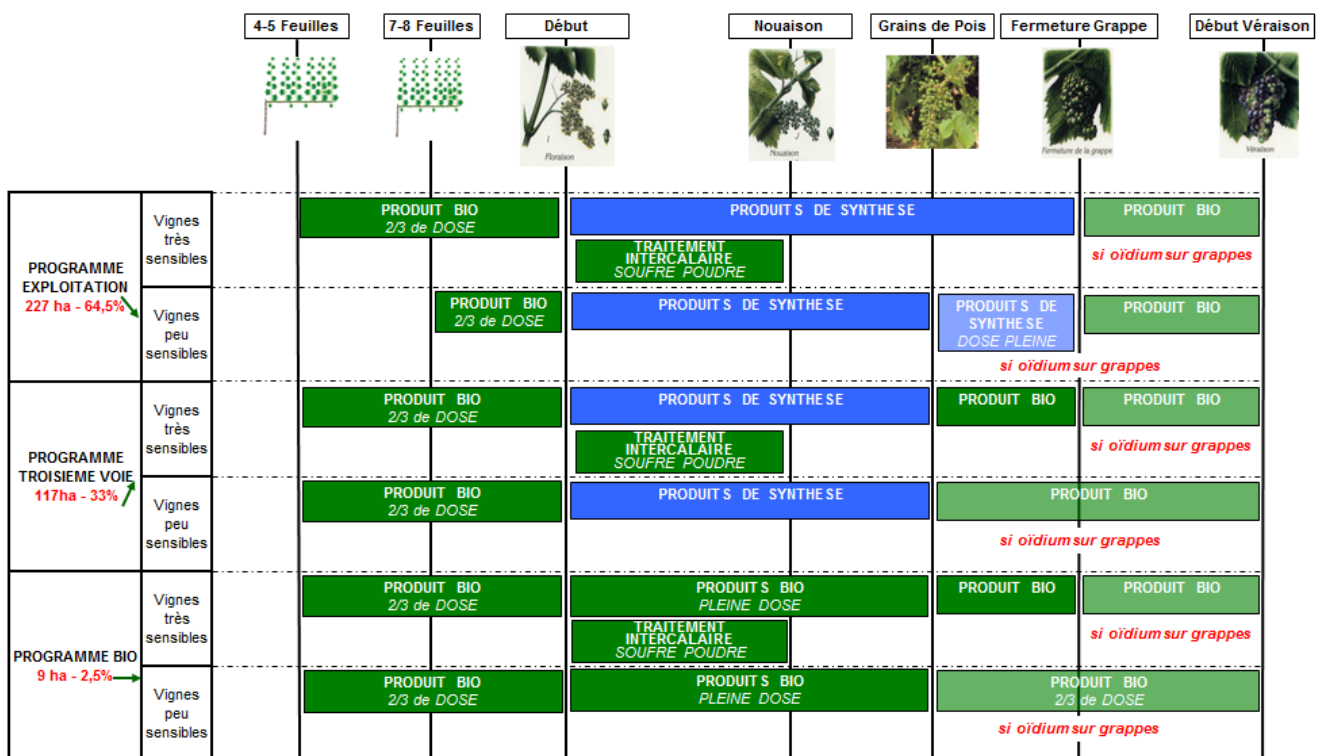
4-5 Feuilles | 7-8 Feuilles | Début | Nouaison | Grains de Pois | Fermeture Grappe | Début Véraison

Floraison

Nouaison

Fermeture de la grappe

Véraison

PROGRAMME EXPLOITATION
227 ha - 64,5%

Vignes très sensibles
PRODUIT BIO
2/3 de DOSE
PRODUITS DE SYNTHESE
PRODUIT BIO
TRAITEMENT INTERCALAIRE
SOUFRE POUDRE
si oïdium sur grappes

Vignes peu sensibles
PRODUIT BIO
2/3 de DOSE
PRODUITS DE SYNTHESE
PRODUITS DE SYNTHESE
DOSE PLEINE
PRODUIT BIO
si oïdium sur grappes

PROGRAMME TROISIEME VOIE
117ha - 33%

Vignes très sensibles
PRODUIT BIO
2/3 de DOSE
PRODUITS DE SYNTHESE
PRODUIT BIO
PRODUIT BIO
TRAITEMENT INTERCALAIRE
SOUFRE POUDRE
si oïdium sur grappes

Vignes peu sensibles
PRODUIT BIO
2/3 de DOSE
PRODUITS DE SYNTHESE
PRODUIT BIO
si oïdium sur grappes

PROGRAMME BIO
9 ha - 2,5%

Vignes très sensibles
PRODUIT BIO
2/3 de DOSE
PRODUITS BIO
PLEINE DOSE
PRODUIT BIO
PRODUIT BIO
TRAITEMENT INTERCALAIRE
SOUFRE POUDRE
si oïdium sur grappes

Vignes peu sensibles
PRODUIT BIO
2/3 de DOSE
PRODUITS BIO
PLEINE DOSE
PRODUIT BIO
2/3 de DOSE
si oïdium sur grappes